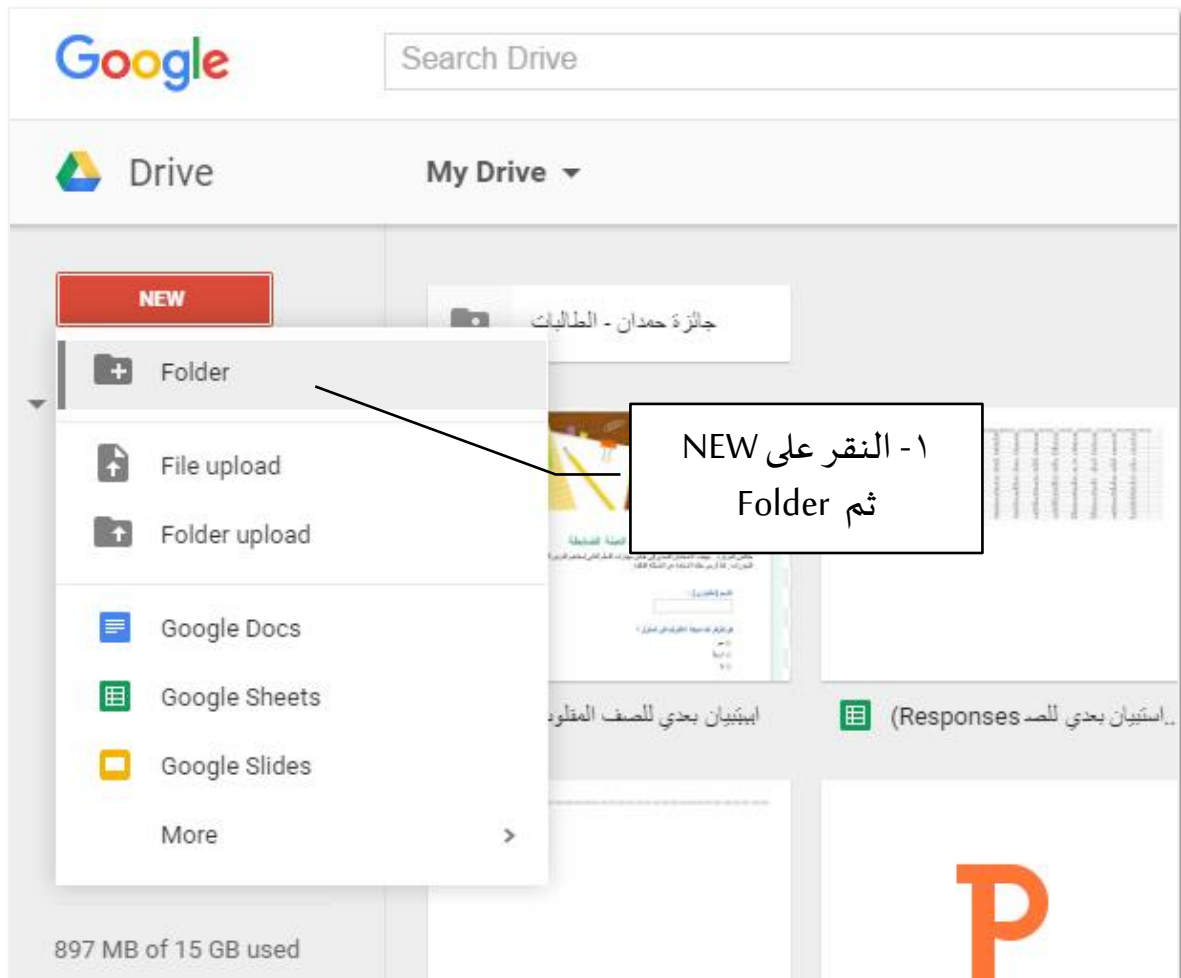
Google

Search Drive

Drive

My Drive

NEW

Folder

File upload

Folder upload

Google Docs

Google Sheets

Google Slides

More

897 MB of 15 GB used

جائزة حمدان - الطالبات

١- النقر على NEW ثم Folder

ابيتيان بعدي للصف المقلوب

استبيان بعدي للصـ Responses)..

P